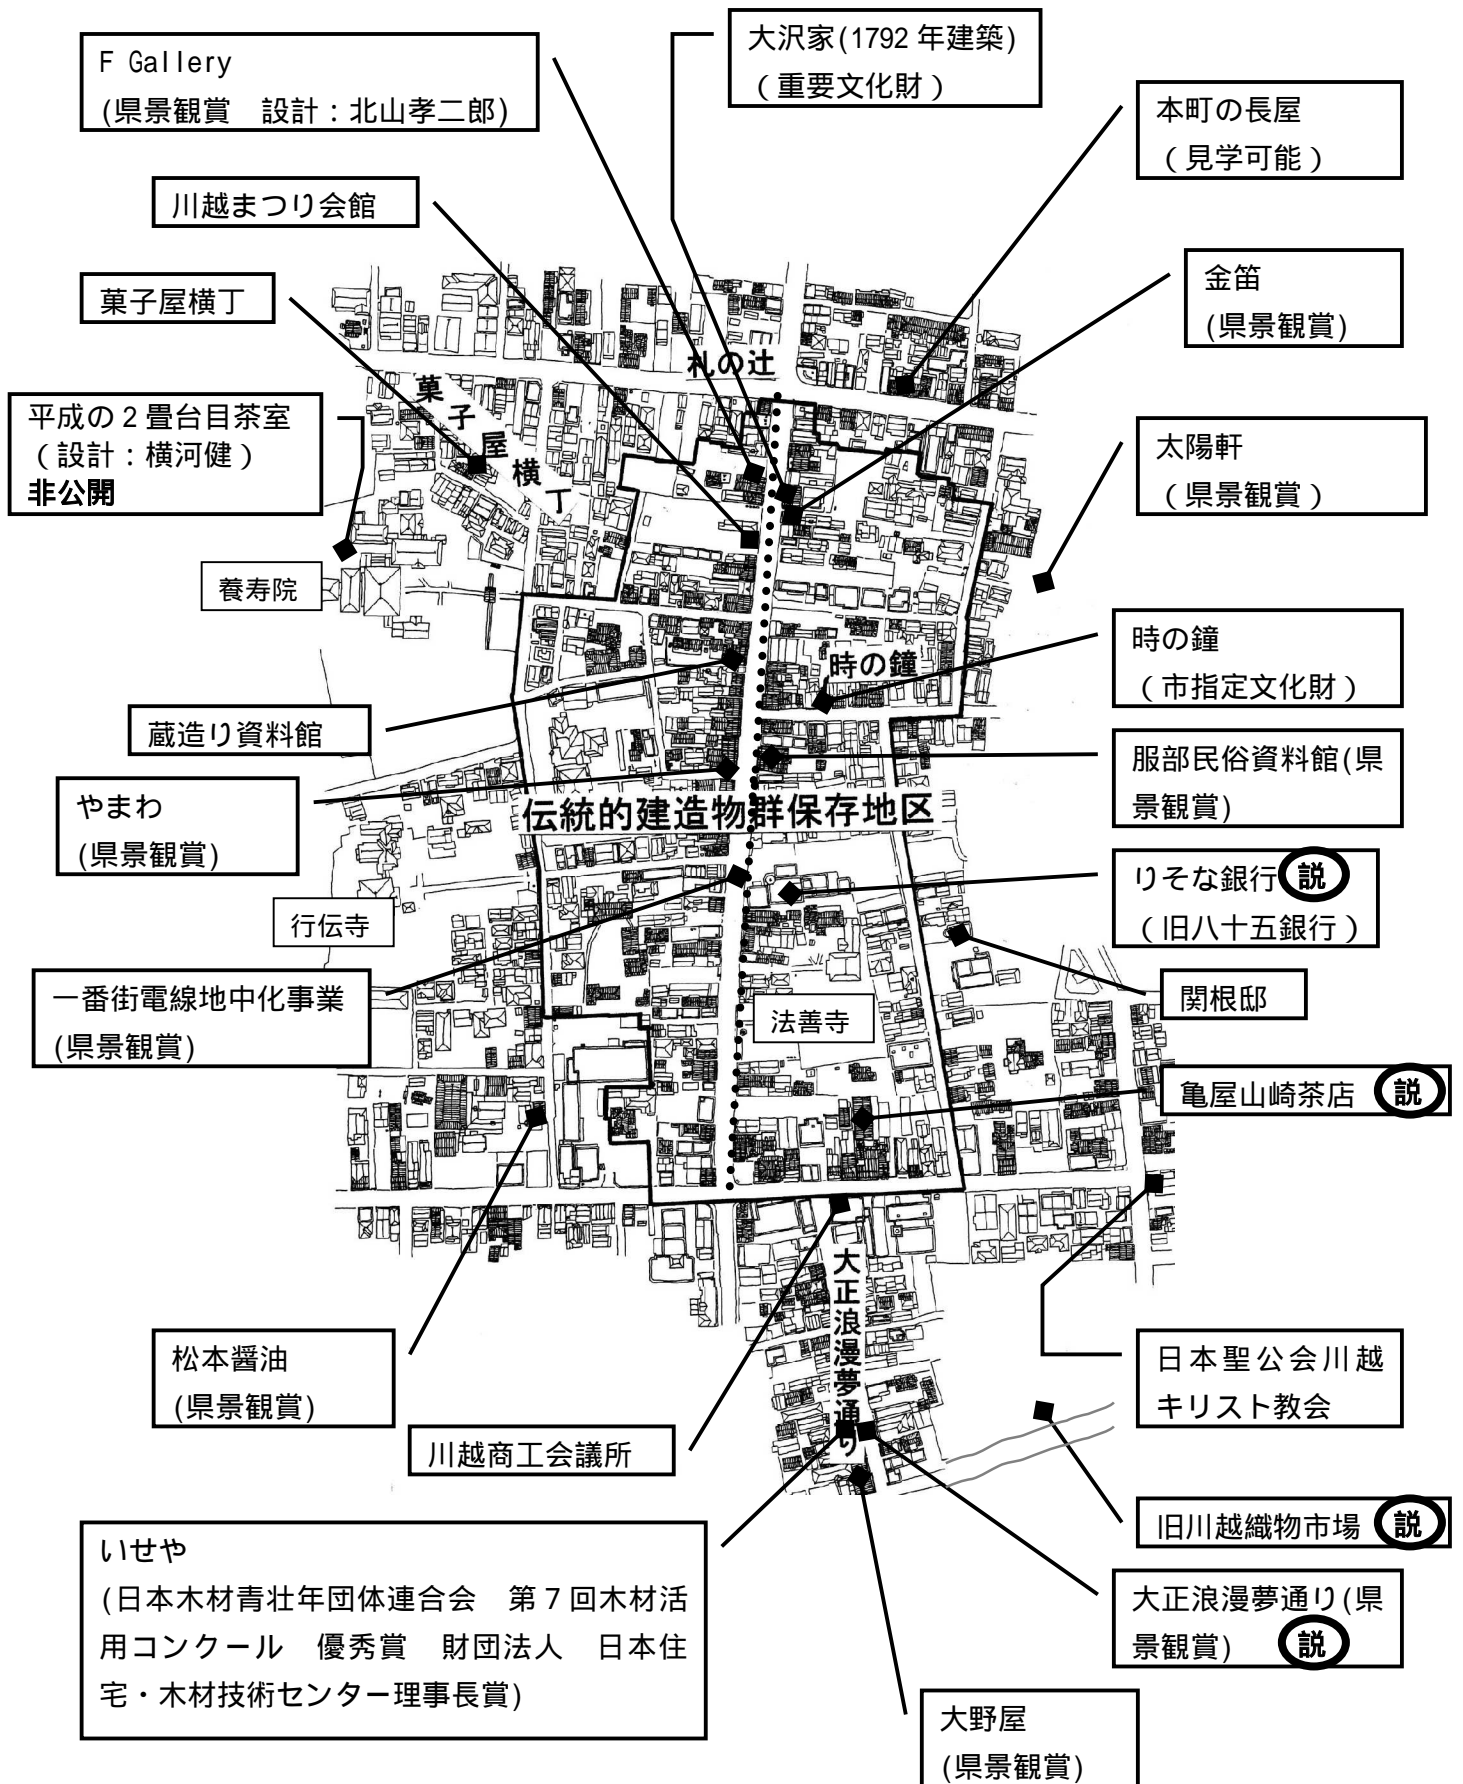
F Gallery
(県景観賞　設計：北山孝二郎)

大沢家(1792 年建築)
（重要文化財）

本町の長屋
（見学可能）

川越まつり会館

金笛
(県景観賞)

菓子屋横丁

札の辻

菓子屋横丁

平成の 2 畳台目茶室
（設計：横河健）
非公開

太陽軒
（県景観賞）

養寿院

時の鐘
（市指定文化財）

時の鐘

蔵造り資料館

服部民俗資料館(県景観賞)

やまわ
(県景観賞)

伝統的建造物群保存地区

りそな銀行 説
（旧八十五銀行）

行伝寺

関根邸

一番街電線地中化事業
(県景観賞)

法善寺

亀屋山崎茶店 説

大正浪漫夢通り

日本聖公会川越キリスト教会

松本醤油
(県景観賞)

川越商工会議所

旧川越織物市場 説

いせや
(日本木材青壮年団体連合会　第 7 回木材活用コンクール　優秀賞　財団法人　日本住宅・木材技術センター理事長賞)

大正浪漫夢通り(県景観賞) 説

大野屋
(県景観賞)